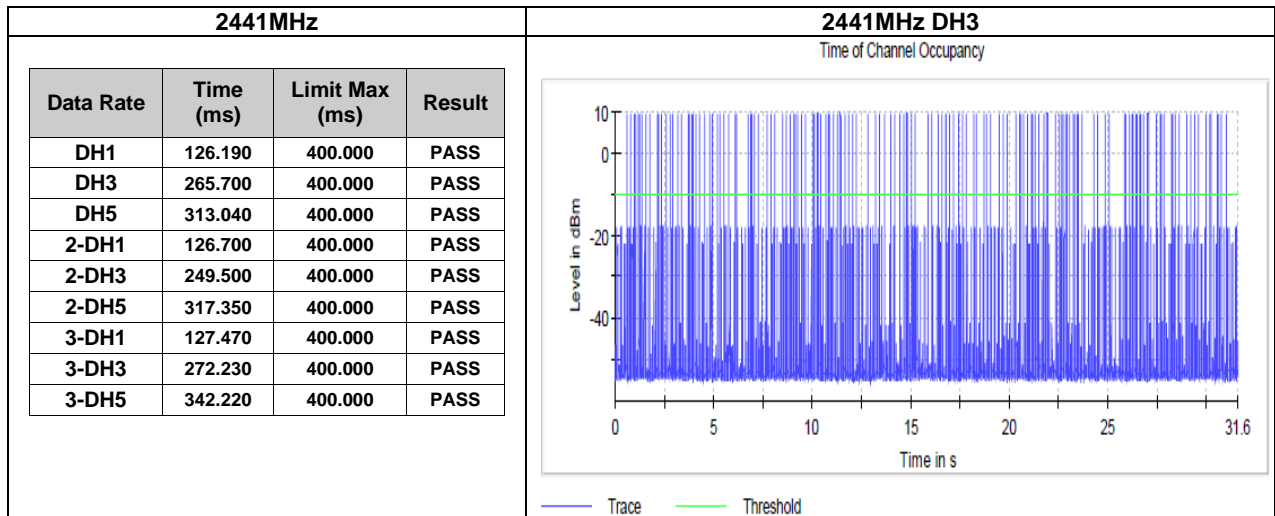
| 2441MHz | 2441MHz DH3 |
|---|---|

| Data Rate | Time (ms) | Limit Max (ms) | Result |
|---|---|---|---|
| DH1 | 126.190 | 400.000 | PASS |
| DH3 | 265.700 | 400.000 | PASS |
| DH5 | 313.040 | 400.000 | PASS |
| 2-DH1 | 126.700 | 400.000 | PASS |
| 2-DH3 | 249.500 | 400.000 | PASS |
| 2-DH5 | 317.350 | 400.000 | PASS |
| 3-DH1 | 127.470 | 400.000 | PASS |
| 3-DH3 | 272.230 | 400.000 | PASS |
| 3-DH5 | 342.220 | 400.000 | PASS |

Time of Channel Occupancy

10
0
-20
-40
Level in dBm

0 5 10 15 20 25 31.6
Time in s

Trace Threshold